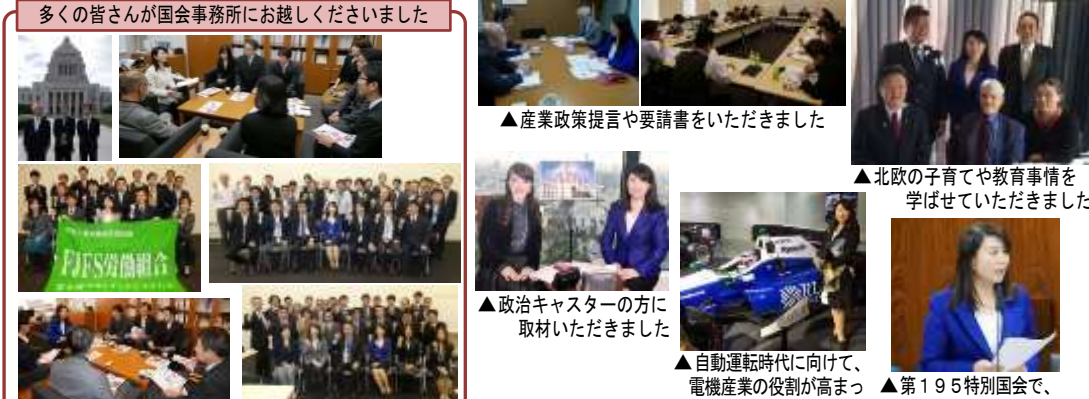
多くの皆さんが国会事務所にお越しくださいました

FJFS労働組合

▲産業政策提言や要請書をいただきました

▲北欧の子育てや教育事情を学ばせていただきました

▲政治キャスターの方に取材いただきました

▲自動運転時代に向けて、電機産業の役割が高まっ

▲第１９５特別国会で、